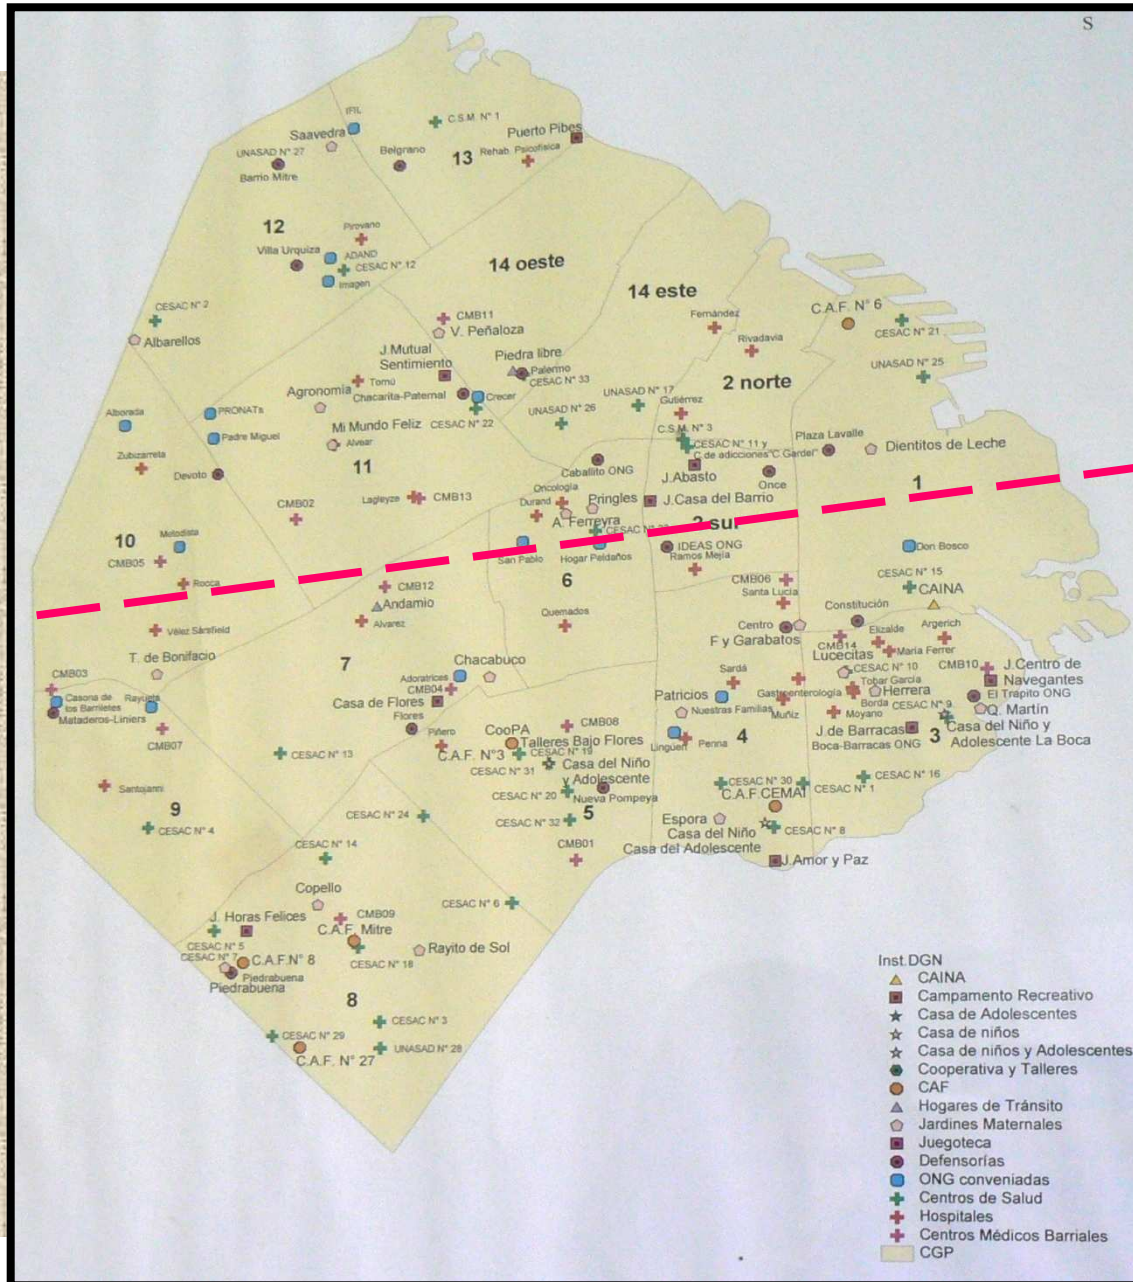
S

IFIL
C.S.M. N° 1
Saavedra
Puerto Pibes
UNASAD N° 27
Belgrano
13
Rehab. Psicofisica
Barrio Mitre
12
Pirovano
Villa Urquiza
ADAND
CESAC N° 12
Imagen
14 oeste
14 este
CESAC N° 2
CMB11
V. Peñaloza
Fernández
C.A.F. N° 6
Albarellos
CESAC N° 21
Rivadavia
J.Mutual Sentimiento
Piedra libre
Palermo
CESAC N° 33
UNASAD N° 25
2 norte
Agronomía
Tomú
Chacarita-Paternal
Crecer
UNASAD N° 17
Alborada
PRONATs
UNASAD N° 26
Gutiérrez
Padre Miguel
Mi Mundo Feliz
CESAC N° 22
C.S.M. N° 3
Plaza Lavalle
Alvear
CESAC N° 11 y C. de adicciones "C.Gardel"
Dientitos de Leche
Zubizarreta
11
Caballito ONG
J.Abasto
Devoto
Oncología
Once
1
Durand
Pringles
J.Casa del Barrio
CMB02
Lagleyze
CMB13
A. Ferreyra
2 sur
CESAC N° 23
10
Melodista
IDEAS ONG
Ramos Mejía
Don Bosco
CMB05
San Pablo
Hogar Peldaños
CESAC N° 15
Rocca
CMB12
6
CMB06
CAINA
Andamio
Santa Lucía
Constitución
Quemados
Vélez Sarsfield
Alvarez
Centro
Argerich
Elizalde
F y Garabatos
CMB14
Maria Ferrer
T. de Bonifacio
Lucecitas
CMB10
J.Centro de Navegantes
7
Chacabuco
Sardá
CESAC N° 10
CMB03
Adoratrices
Tobar García
CMB04
Patricios
Gastroenterología
Herrera
El Trapito ONG
Casona de los Barriletes
Rayuela
Casa de Flores
Borda
CESAC N° 9
Q. Martín
Mataderos-Liniers
Flores
Nuestras Familias
Muñiz
Moyano
J.de Barracas
Casa del Niño y Adolescente La Boca
CooPA
CMB08
3
Piñero
Talleres Bajo Flores
CMB07
C.A.F. N°3
Linguen
Penna
4
Boca-Barracas ONG
CESAC N° 19
CESAC N° 13
Casa del Niño y Adolescente
CESAC N° 31
CESAC N° 16
Santojanni
CESAC N° 30
CESAC N° 20
CESAC N° 1
9
Nueva Pompeya
C.A.F.CEMA
CESAC N° 4
CESAC N° 24
5
Espora
CESAC N° 32
Casa del Niño
CESAC N° 8
CESAC N° 14
CMB01
Casa del Adolescente
J.Amor y Paz
Copello
CESAC N° 6
J. Horas Felices
CMB09
C.A.F. Mitre
CESAC N° 5
Rayito de Sol
CESAC N° 7
C.A.F.N° 8
CESAC N° 18
Piedrabuena
Piedrabuena
8
CESAC N° 3
CESAC N° 29
UNASAD N° 28
C.A.F. N° 27

Inst.DGN
CAINA
Campamento Recreativo
Casa de Adolescentes
Casa de niños
Casa de niños y Adolescentes
Cooperativa y Talleres
CAF
Hogares de Tránsito
Jardines Maternales
Juegoteca
Defensorías
ONG conveniadas
Centros de Salud
Hospitales
Centros Médicos Barriales
CGP